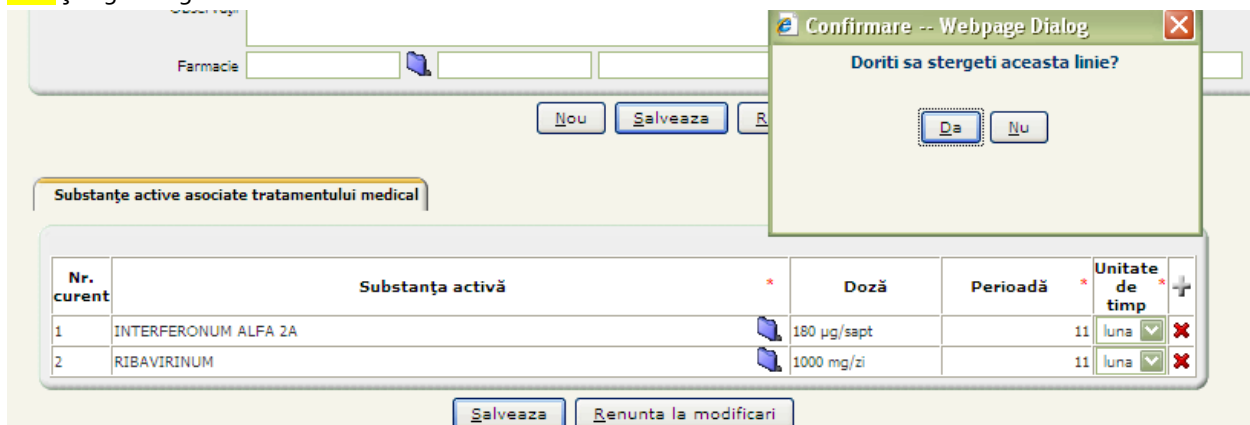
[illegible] Observaţii

Farmacie

Nou Salveaza R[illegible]

Confirmare -- Webpage Dialog

Doriti sa stergeti aceasta linie?

Da Nu

Substanţe active asociate tratamentului medical

| Nr. curent | Substanţa activă * | Doză | Perioadă * | Unitate de timp * |
|---|---|---|---|---|
| 1 | INTERFERONUM ALFA 2A | 180 µg/sapt | 11 | luna |
| 2 | RIBAVIRINUM | 1000 mg/zi | 11 | luna |

Salveaza Renunta la modificari